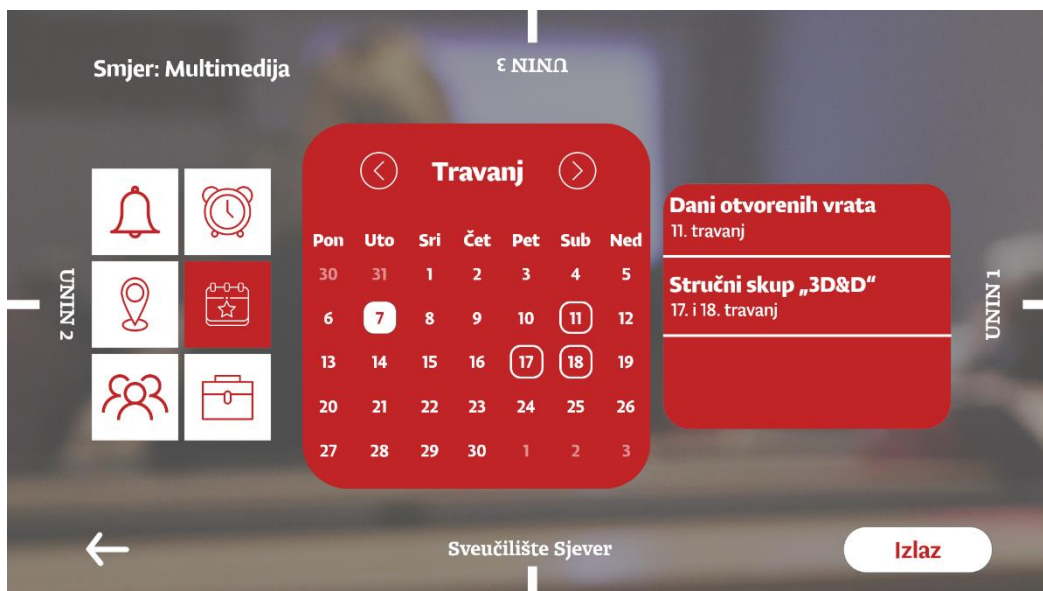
Smjer: Multimedija

UNIN 3

UNIN 2

UNIN 1

Travanj

| Pon | Uto | Sri | Čet | Pet | Sub | Ned |
|---|---|---|---|---|---|---|
| 30 | 31 | 1 | 2 | 3 | 4 | 5 |
| 6 | 7 | 8 | 9 | 10 | 11 | 12 |
| 13 | 14 | 15 | 16 | 17 | 18 | 19 |
| 20 | 21 | 22 | 23 | 24 | 25 | 26 |
| 27 | 28 | 29 | 30 | 1 | 2 | 3 |

Dani otvorenih vrata
11. travanj

Stručni skup „3D&D"
17. i 18. travanj

Sveučilište Sjever

Izlaz